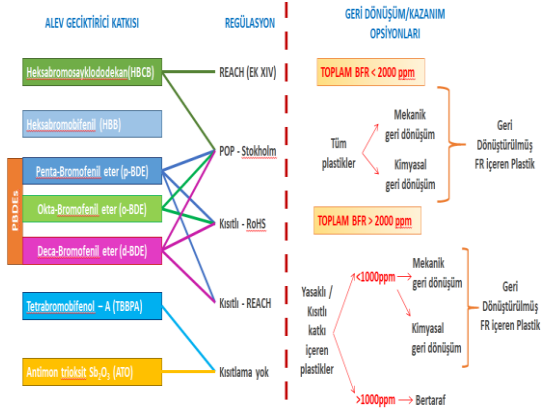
ALEV GECİKTİRİCİ KATKISI

REGÜLASYON

GERİ DÖNÜŞÜM/KAZANIM OPSİYONLARI

Heksabromosayklododekan(HBCB)

Heksabromobifenil (HBB)

PBDEs

Penta-Bromofenil eter (p-BDE)

Okta-Bromofenil eter (o-BDE)

Deca-Bromofenil eter (d-BDE)

Tetrabromobifenol – A (TBBPA)

Antimon trioksit $Sb_2O_3$ (ATO)

REACH (EK XIV)

POP - Stokholm

Kısıtlı - RoHS

Kısıtlı - REACH

Kısıtlama yok

TOPLAM BFR < 2000 ppm

Tüm plastikler

Mekanik geri dönüşüm

Kimyasal geri dönüşüm

Geri Dönüştürülmüş FR içeren Plastik

TOPLAM BFR > 2000 ppm

Yasaklı / Kısıtlı katkı içeren plastikler

<1000ppm

Mekanik geri dönüşüm

Kimyasal geri dönüşüm

Geri Dönüştürülmüş FR içeren Plastik

>1000ppm

Bertaraf